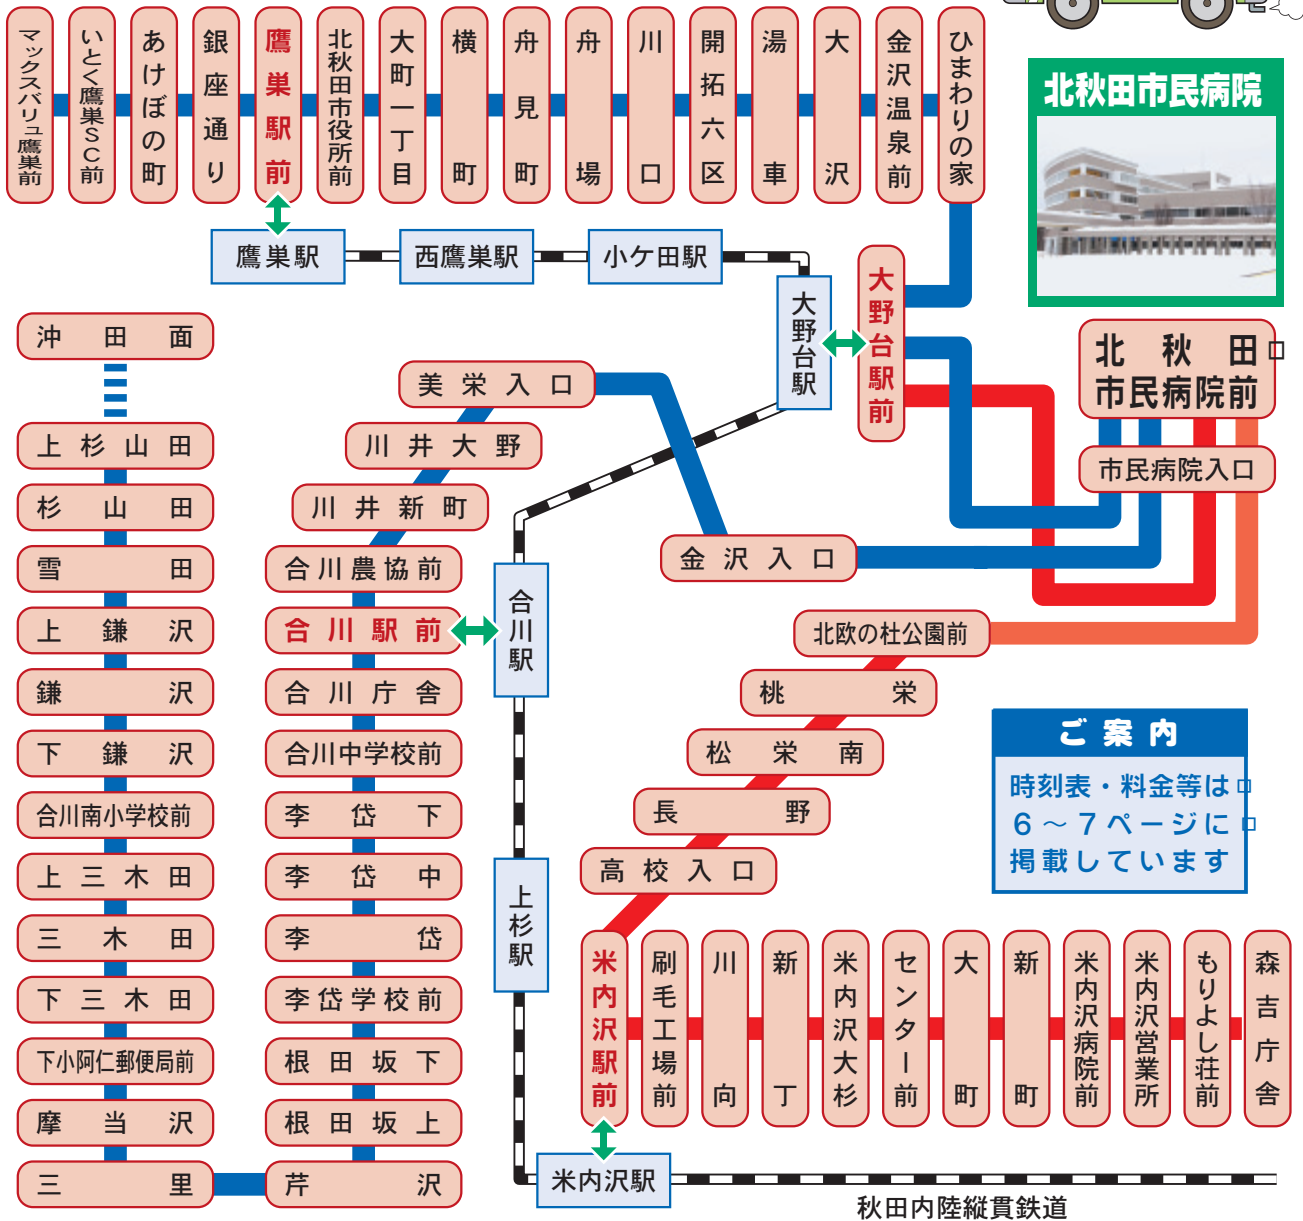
マックスバリュ鷹巣前
いとく鷹巣SC前
あけぼの町
銀座通り
鷹巣駅前
北秋田市役所前
大町一丁目
横町
舟見町
舟場
川口
開拓六区
湯車
大沢
金沢温泉前
ひまわりの家

北秋田市民病院

鷹巣駅
西鷹巣駅
小ケ田駅
大野台駅
大野台駅前
北秋田市民病院前
市民病院入口

沖田面
上杉山田
杉山田
雪田
上鎌沢
鎌沢
下鎌沢
合川南小学校前
上三木田
三木田
下三木田
下小阿仁郵便局前
摩当沢
三里

美栄入口
川井大野
川井新町
合川農協前
合川駅前
合川庁舎
合川中学校前
李岱下
李岱中
李岱
李岱学校前
根田坂下
根田坂上
芹沢

合川駅
上杉駅
金沢入口
北欧の杜公園前
桃栄
松栄南
長野
高校入口

ご案内
時刻表・料金等は
6～7ページに
掲載しています

米内沢駅前
刷毛工場前
川向
新丁
米内沢大杉
センター前
大町
新町
米内沢病院前
米内沢営業所
もりよし荘前
森吉庁舎

米内沢駅
秋田内陸縦貫鉄道